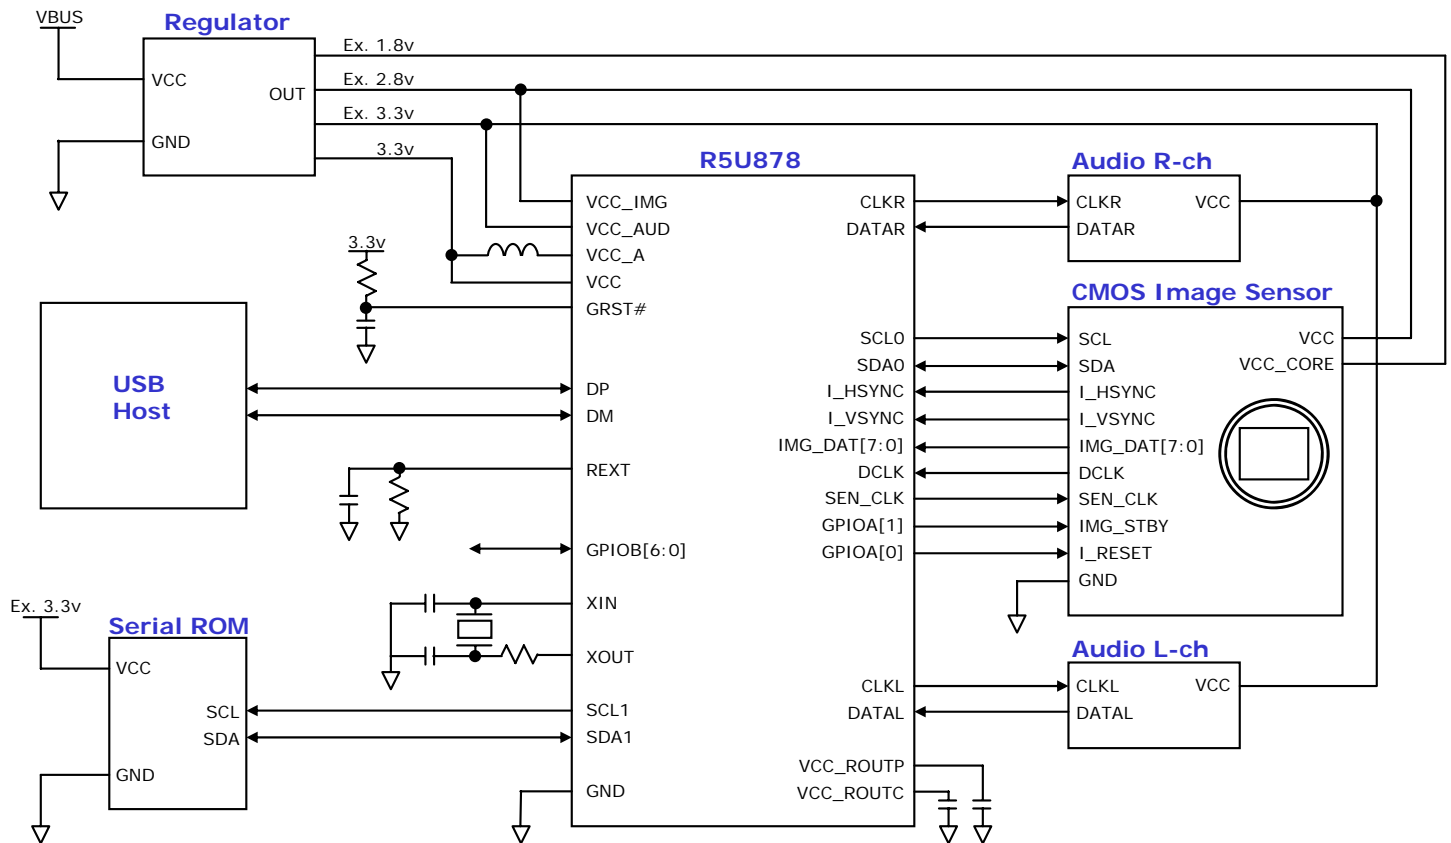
VBUS
Regulator
VCC
OUT
GND
Ex. 1.8v
Ex. 2.8v
Ex. 3.3v
3.3v
R5U878
VCC_IMG
VCC_AUD
VCC_A
VCC
GRST#
3.3v
USB
Host
DP
DM
REXT
GPIOB[6:0]
XIN
XOUT
SCL1
SDA1
GND
CLKR
DATAR
SCL0
SDA0
I_HSYNC
I_VSYNC
IMG_DAT[7:0]
DCLK
SEN_CLK
GPIOA[1]
GPIOA[0]
CLKL
DATAL
VCC_ROUTP
VCC_ROUTC
Audio R-ch
CLKR
DATAR
VCC
CMOS Image Sensor
SCL
SDA
I_HSYNC
I_VSYNC
IMG_DAT[7:0]
DCLK
SEN_CLK
IMG_STBY
I_RESET
GND
VCC
VCC_CORE
Audio L-ch
CLKL
DATAL
VCC
Ex. 3.3v
Serial ROM
VCC
SCL
SDA
GND